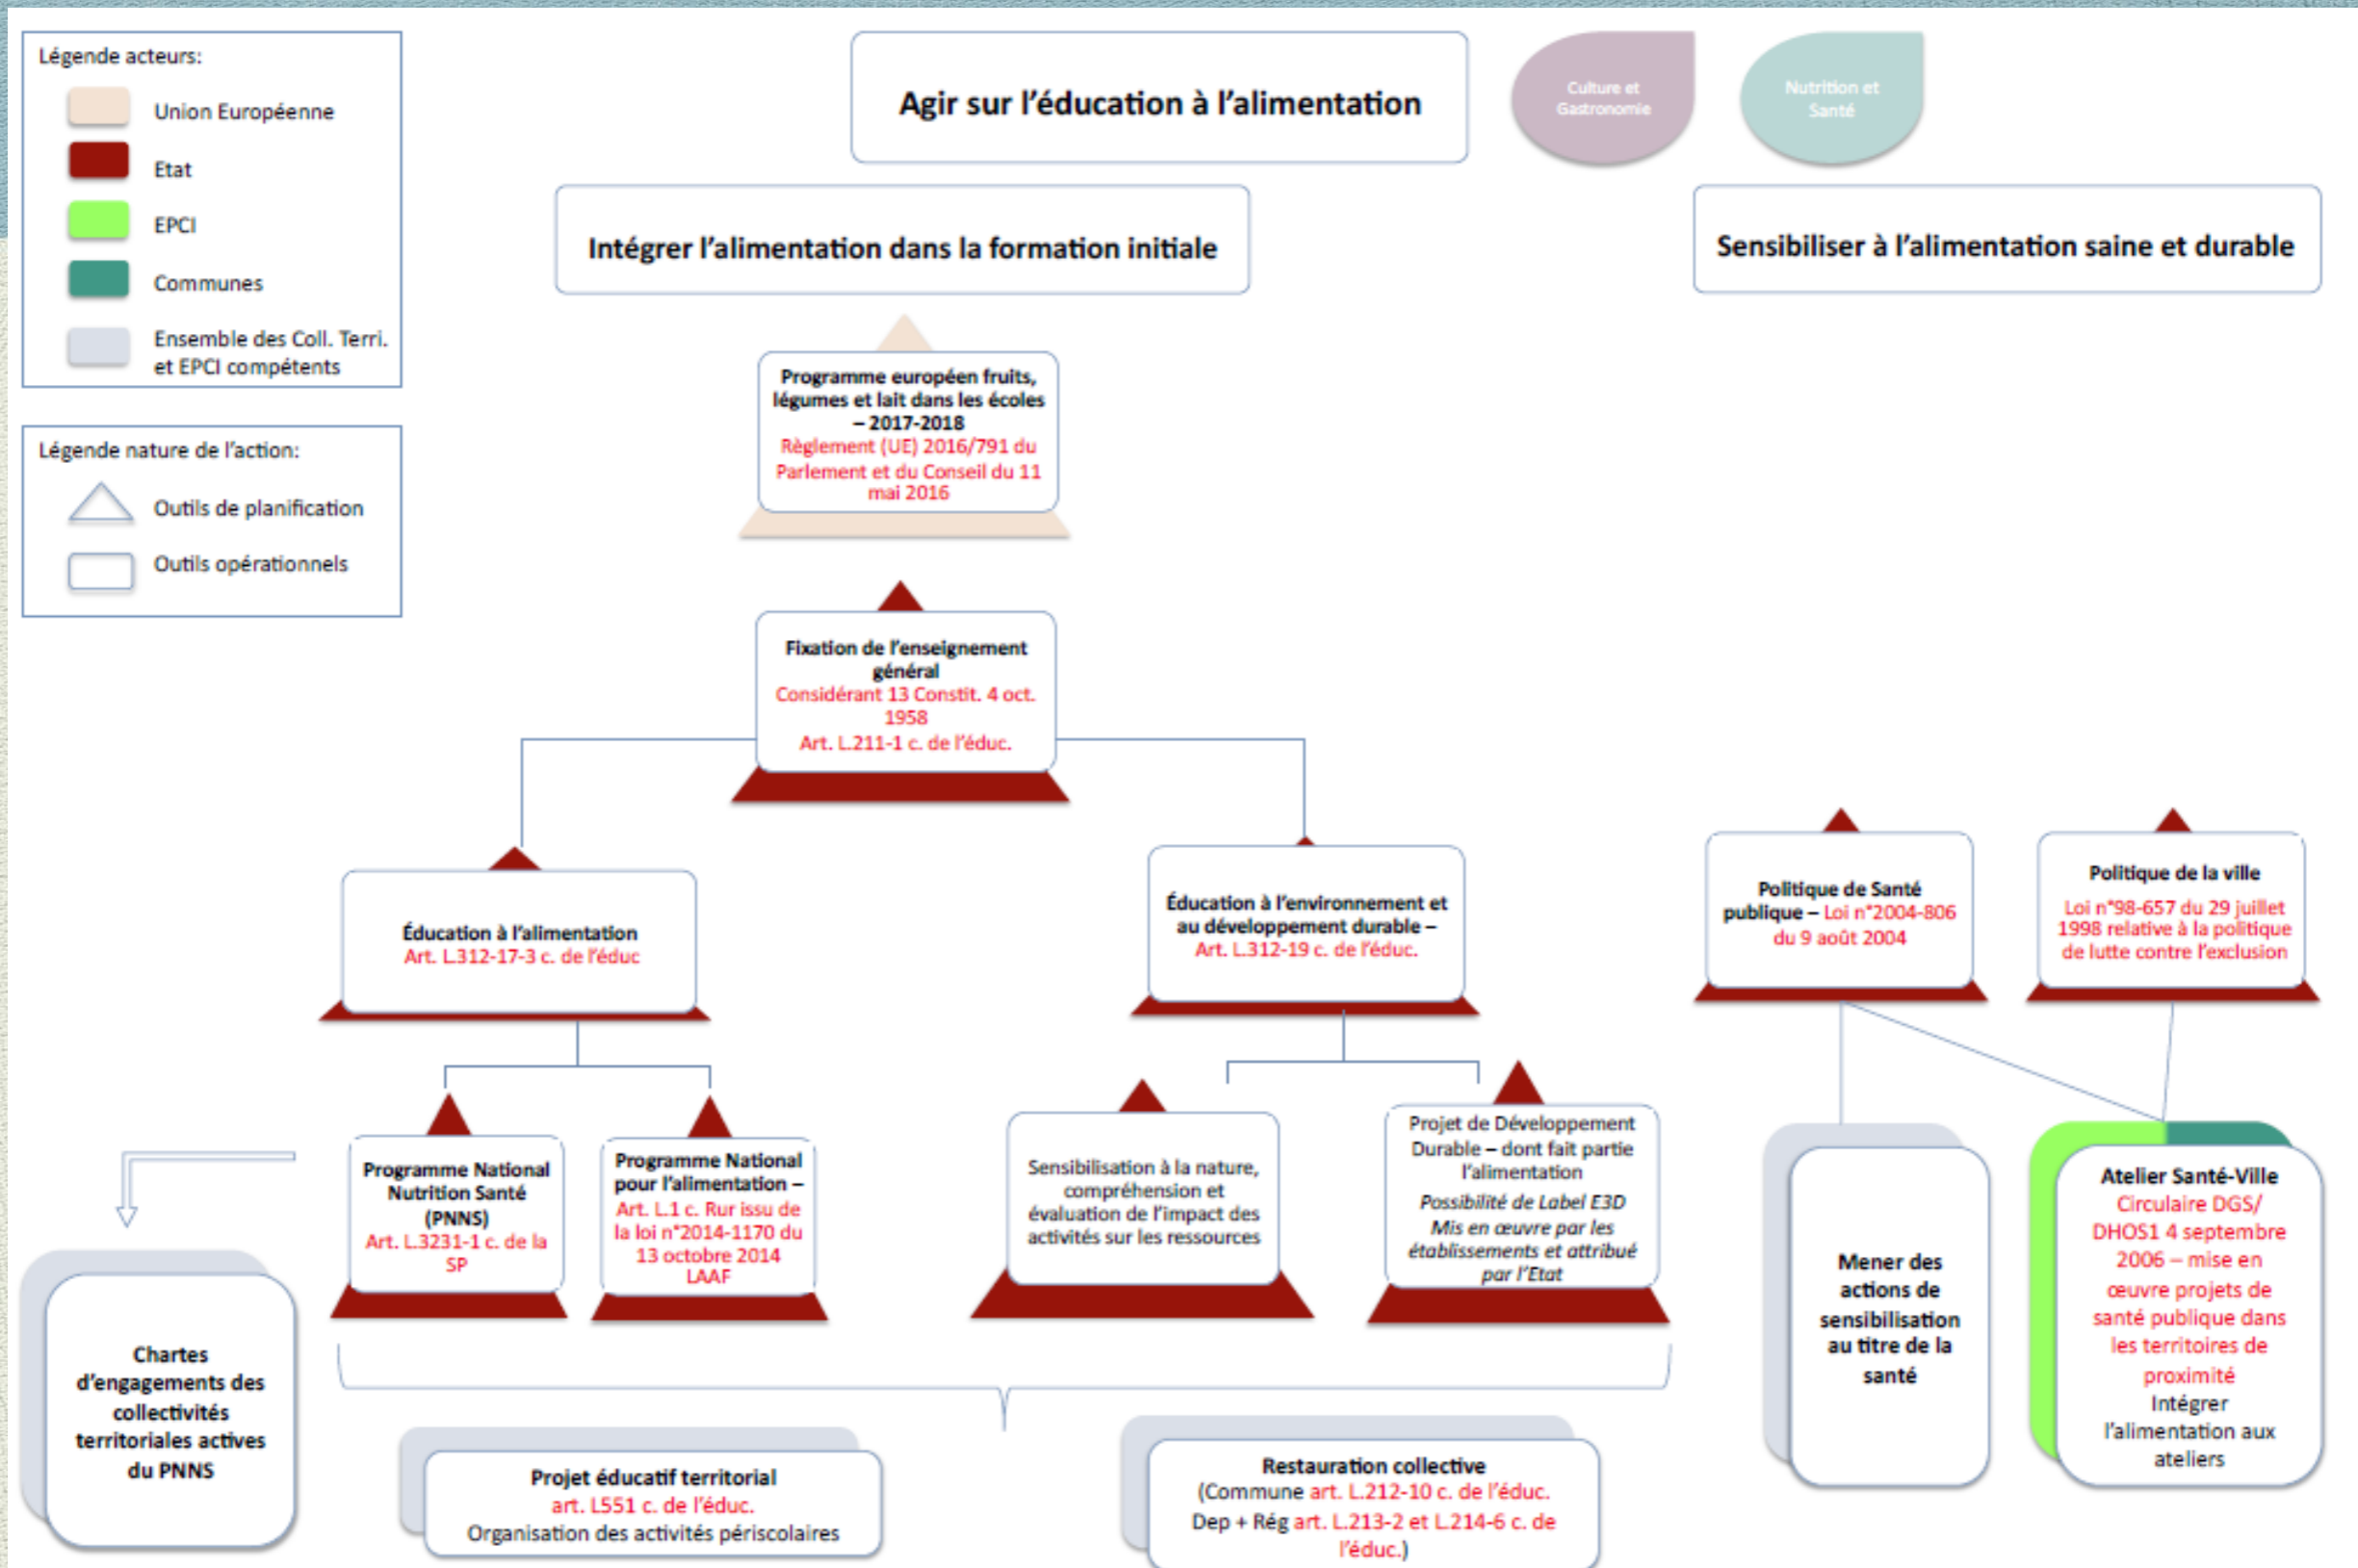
Légende acteurs:

Union Européenne

Etat

EPCI

Communes

Ensemble des Coll. Terri. et EPCI compétents

Légende nature de l'action:

Outils de planification

Outils opérationnels

Agir sur l'éducation à l'alimentation

Culture et Gastronomie

Nutrition et Santé

Intégrer l'alimentation dans la formation initiale

Sensibiliser à l'alimentation saine et durable

Programme européen fruits, légumes et lait dans les écoles – 2017-2018
Règlement (UE) 2016/791 du Parlement et du Conseil du 11 mai 2016

Fixation de l'enseignement général
Considérant 13 Constit. 4 oct. 1958
Art. L.211-1 c. de l'éduc.

Éducation à l'alimentation
Art. L.312-17-3 c. de l'éduc

Éducation à l'environnement et au développement durable – Art. L.312-19 c. de l'éduc.

Politique de Santé publique – Loi n°2004-806 du 9 août 2004

Politique de la ville
Loi n°98-657 du 29 juillet 1998 relative à la politique de lutte contre l'exclusion

Programme National Nutrition Santé (PNNS)
Art. L.3231-1 c. de la SP

Programme National pour l'alimentation – Art. L.1 c. Rur issu de la loi n°2014-1170 du 13 octobre 2014 LAAF

Sensibilisation à la nature, compréhension et évaluation de l'impact des activités sur les ressources

Projet de Développement Durable – dont fait partie l'alimentation
Possibilité de Label E3D
Mis en œuvre par les établissements et attribué par l'Etat

Mener des actions de sensibilisation au titre de la santé

Atelier Santé-Ville
Circulaire DGS/ DHOS1 4 septembre 2006 – mise en œuvre projets de santé publique dans les territoires de proximité
Intégrer l'alimentation aux ateliers

Chartes d'engagements des collectivités territoriales actives du PNNS

Projet éducatif territorial
art. L551 c. de l'éduc.
Organisation des activités périscolaires

Restauration collective
(Commune art. L.212-10 c. de l'éduc.
Dep + Rég art. L.213-2 et L.214-6 c. de l'éduc.)